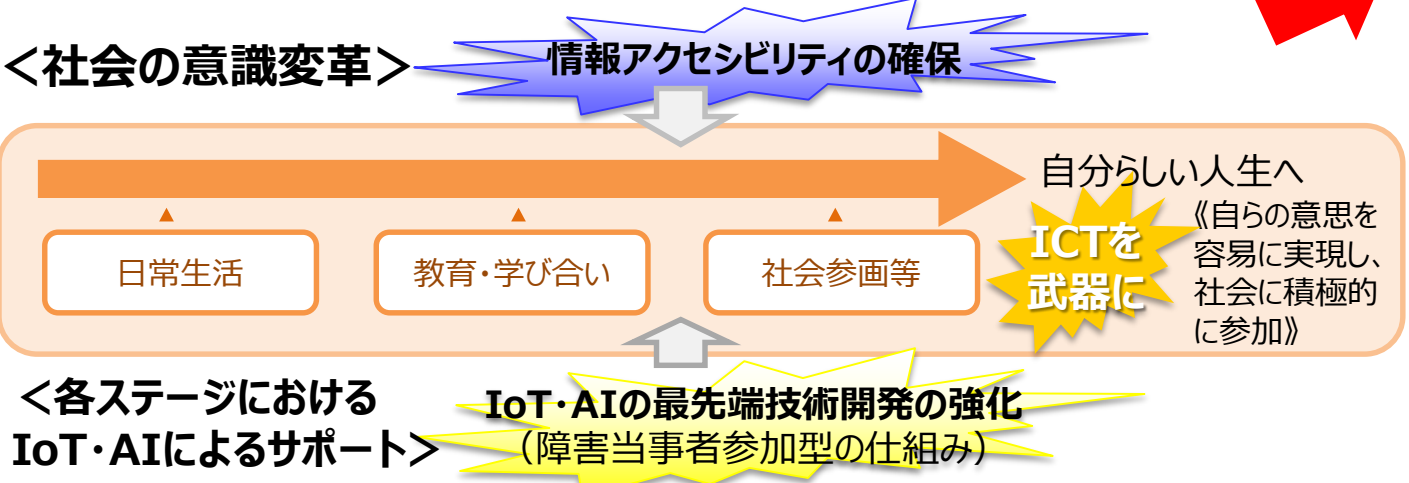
<社会の意識変革>

情報アクセシビリティの確保

自分らしい人生へ

日常生活

教育・学び合い

社会参画等

ICTを武器に

《自らの意思を容易に実現し、社会に積極的に参加》

<各ステージにおけるIoT・AIによるサポート>

IoT・AIの最先端技術開発の強化
(障害当事者参加型の仕組み)